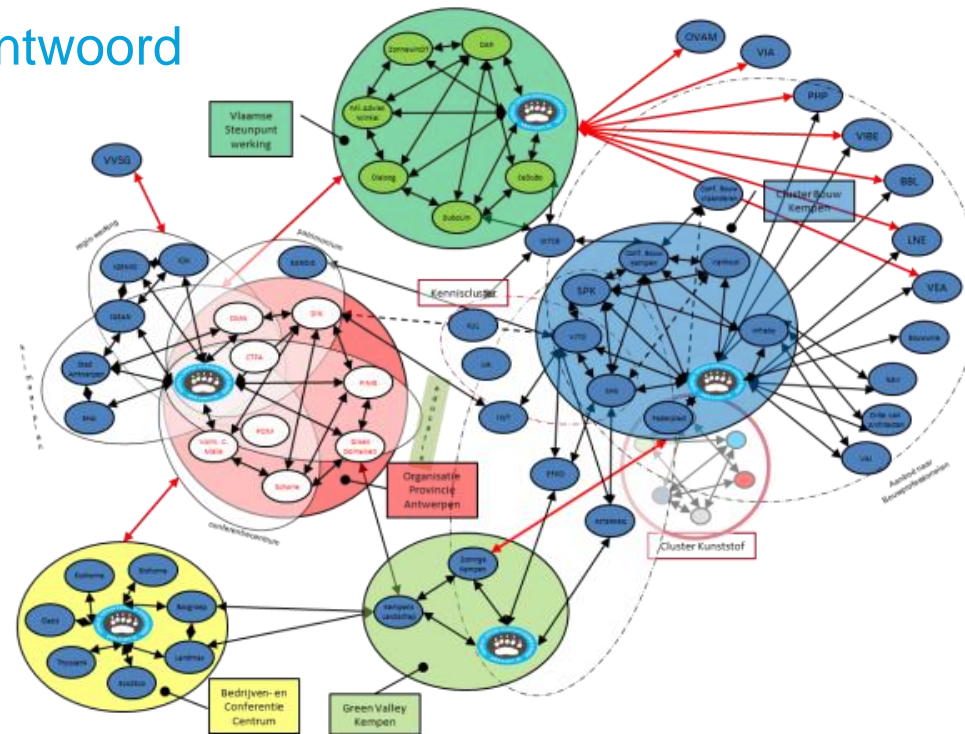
ntwoord

OVAM
VIA
PHP
VIBE
BBL
LNE
VEA
VVSG

Vlaamse Steunpunt werking

Dialoog
Duboum
DuboDo

Cluster Bouw Kempen
Kenniscluster

SPK
VITO
KUL
UA
IWT
PMD
Paleisplad

Organisatie Provincie Antwerpen

Cluster Kunststof

Kempens Landschap

Bedrijven- en Conferentie Centrum

Green Valley Kempen